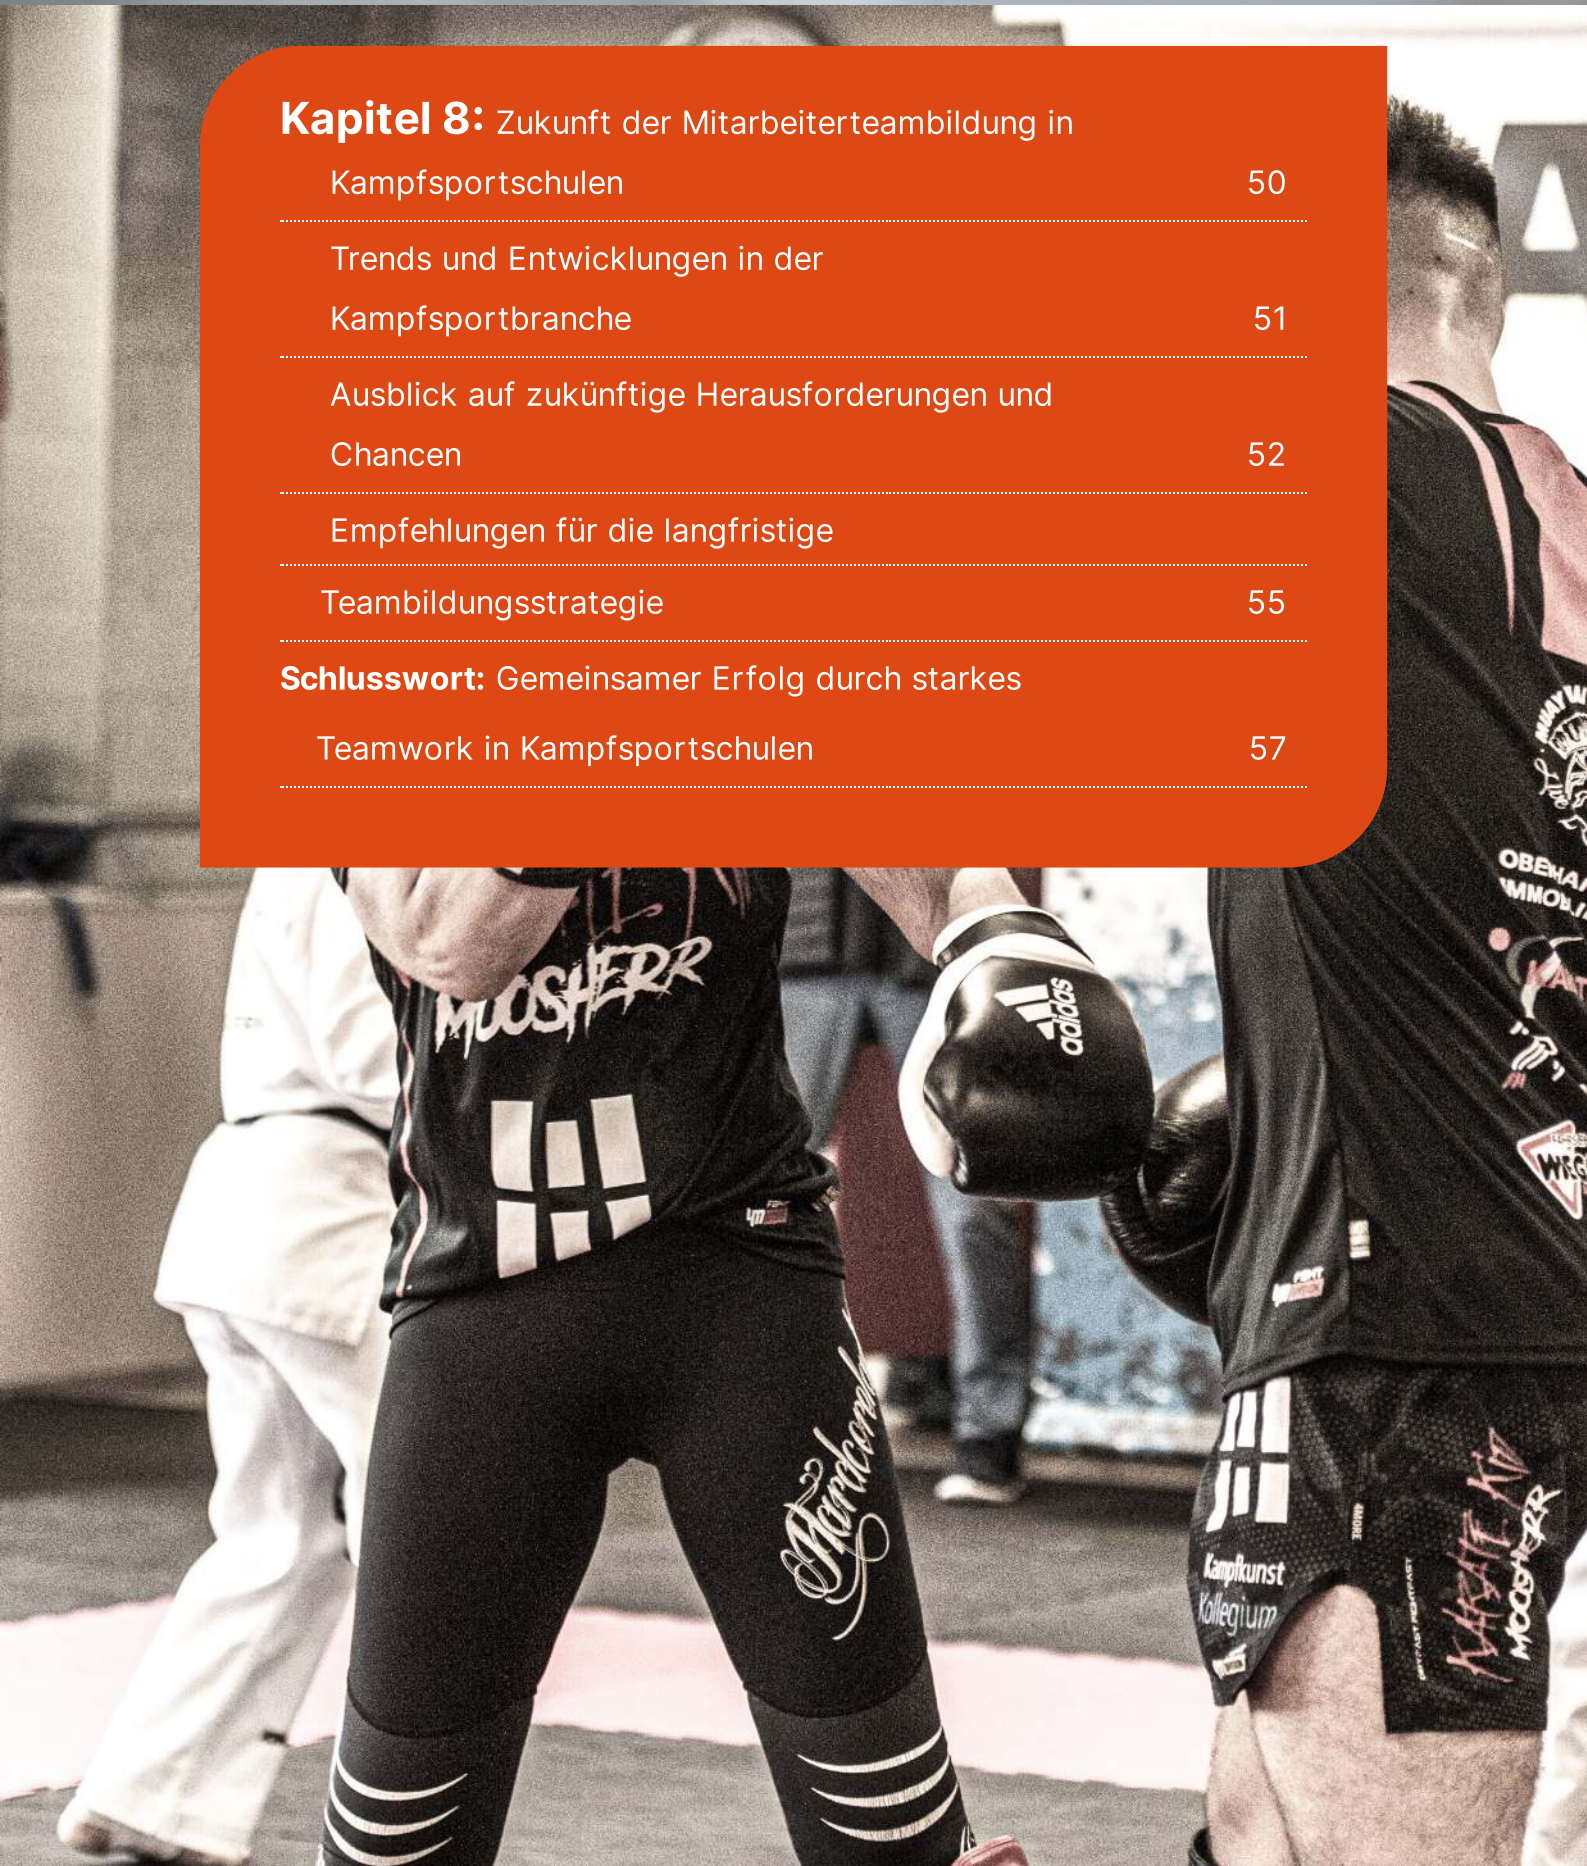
**Kapitel 8:** Zukunft der Mitarbeiterteambildung in Kampfsportschulen 50

Trends und Entwicklungen in der Kampfsportbranche 51

Ausblick auf zukünftige Herausforderungen und Chancen 52

Empfehlungen für die langfristige

Teambildungsstrategie 55

**Schlusswort:** Gemeinsamer Erfolg durch starkes Teamwork in Kampfsportschulen 57

MOOSHERR

adidas

Hardcore

Kampfkunst Kollegium

KARATE KID MOOSHERR

OBERHA IMMOBI